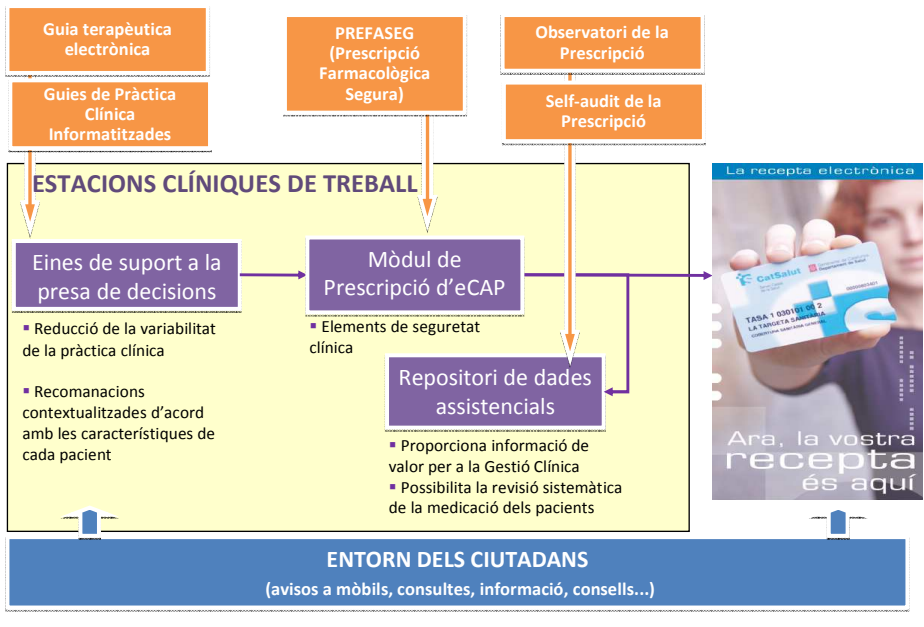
Guia terapèutica electrònica

Guies de Pràctica Clínica Informatitzades

PREFASEG (Prescripció Farmacològica Segura)

Observatori de la Prescripció

Self-audit de la Prescripció

ESTACIONS CLÍNIQUES DE TREBALL

Eines de suport a la presa de decisions

▪ Reducció de la variabilitat de la pràctica clínica

▪ Recomanacions contextualitzades d'acord amb les característiques de cada pacient

Mòdul de Prescripció d'eCAP

▪ Elements de seguretat clínica

Repositori de dades assistencials

▪ Proporciona informació de valor per a la Gestió Clínica

▪ Possibilita la revisió sistemàtica de la medicació dels pacients

La recepta electrònica

CatSalut

TASA 1 030101 00 2
LA TARGETA SANITÀRIA

Ara, la vostra recepta és aquí

ENTORN DELS CIUTADANS

(avisos a mòbils, consultes, informació, consells...)